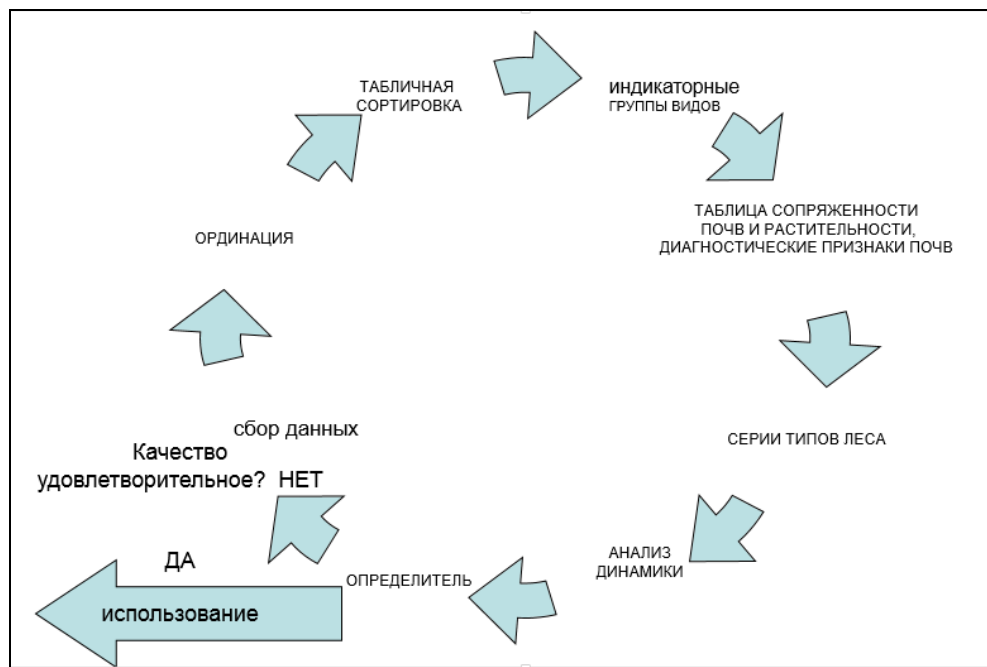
ТАБЛИЧНАЯ СОРТИРОВКА

индикаторные группы видов

ТАБЛИЦА СОПРЯЖЕННОСТИ ПОЧВ И РАСТИТЕЛЬНОСТИ, ДИАГНОСТИЧЕСКИЕ ПРИЗНАКИ ПОЧВ

СЕРИИ ТИПОВ ЛЕСА

АНАЛИЗ ДИНАМИКИ

ОПРЕДЕЛИТЕЛЬ

Качество удовлетворительное? НЕТ

ДА

использование

сбор данных

ОРДИНАЦИЯ